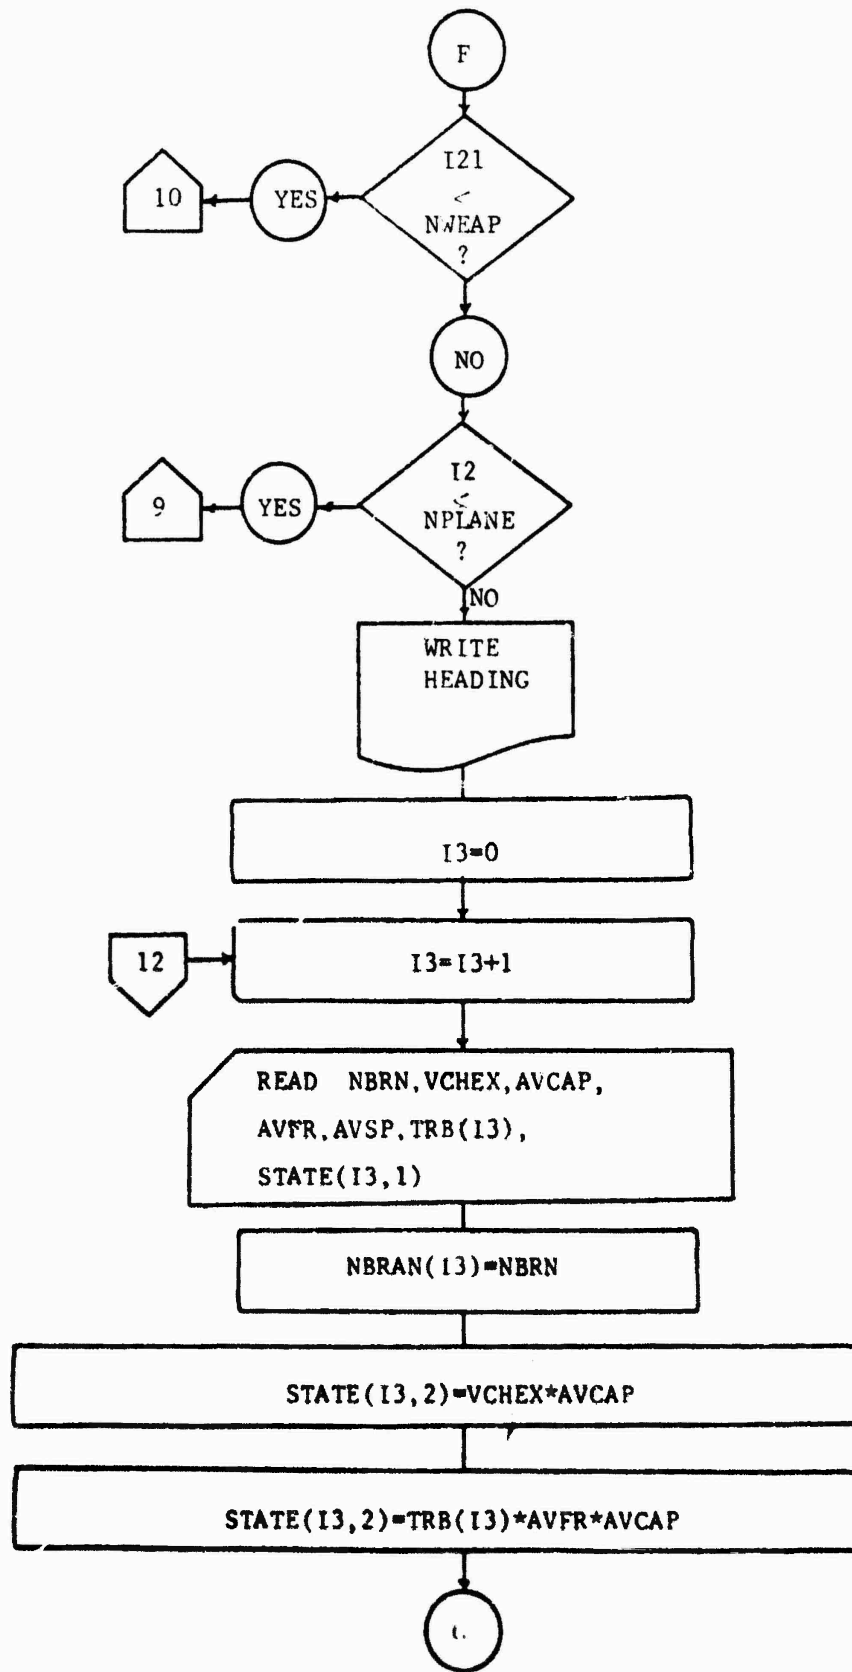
F

I21
<
NWEAP
?

YES

10

NO

I2
<
NPLANE
?

YES

9

NO

WRITE HEADING

I3=0

12

I3=I3+1

READ NBRN, VCHEX, AVCAP, AVFR, AVSP, TRB(I3), STATE(I3,1)

NBRAN(I3)=NBRN

STATE(I3,2)=VCHEX*AVCAP

STATE(I3,2)=TRB(I3)*AVFR*AVCAP

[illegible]